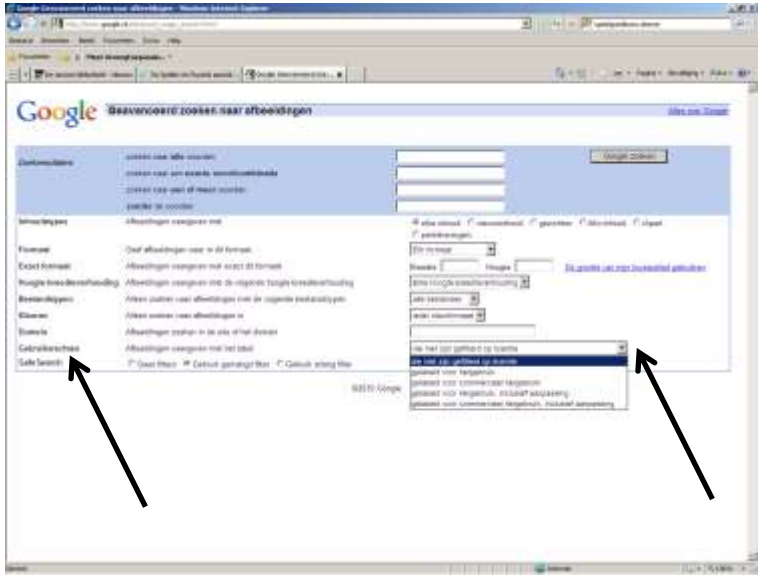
Google Geavanceerd zoeken naar afbeeldingen - Windows Internet Explorer

Google Geavanceerd zoeken naar afbeeldingen

Alles over Google

Zoekresultaten
zoeken naar alle woorden
zoeken naar een exacte woordcombinatie
zoeken naar een of meer woorden
zonder de woorden

Google zoeken

Inhoudstypen
Afbeeldingen weergeven met
alle inhoud
nieuwsinhoud
gezichten
foto-inhoud
clipart
lijntekeningen

Formaat
Exact formaat
Ratio Google beeldverhouding
Bestandstypen
Kleuren
Domein
Gebruiksrechten
SafeSearch

Geen filter
Gebruik gematigd filter
Gebruik strikt filter

Breedte
Hoogte

Uit Google vertonen gebruiken

Afbeeldingen weergeven met het label

niet met gefilterd op licentie
niet met gefilterd op licentie
gelabeld voor hergebruik
gelabeld voor commercieel hergebruik
gelabeld voor hergebruik, inclusief aanpassing
gelabeld voor commercieel hergebruik, inclusief aanpassing

©2010 Google